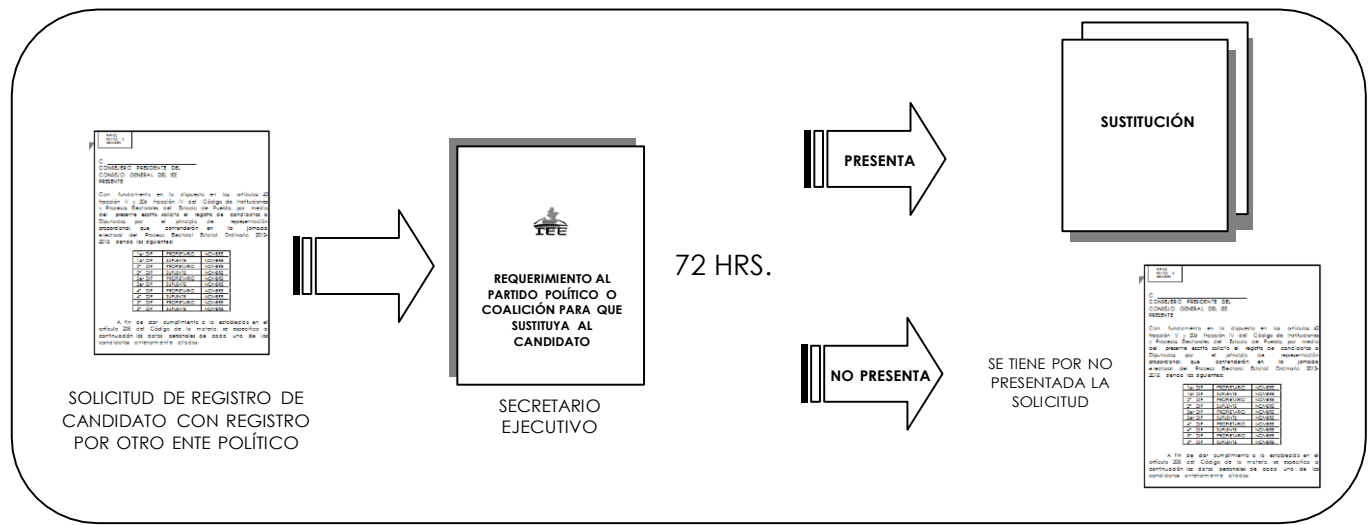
C. ___________
CONSEJERO PRESIDENTE DEL CONSEJO GENERAL DEL IEE
PRESENTE

Con fundamento en lo dispuesto en los artículos 42 fracción V y 206 fracción IV del Código de Instituciones y Procesos Electorales del Estado de Puebla, por medio del presente escrito solicito el registro de candidatos a Diputados por el principio de representación proporcional, que contenderán en la jornada electoral del Proceso Electoral Estatal Ordinario 2013-2013, siendo los siguientes:

| 1er DIP | PROPIETARIO | NOMBRE |
|---|---|---|
| 1er DIP | SUPLENTE | NOMBRE |
| 2° DIP | PROPIETARIO | NOMBRE |
| 2° DIP | SUPLENTE | NOMBRE |
| 3er DIP | PROPIETARIO | NOMBRE |
| 3er DIP | SUPLENTE | NOMBRE |
| 4° DIP | PROPIETARIO | NOMBRE |
| 4° DIP | SUPLENTE | NOMBRE |
| 5° DIP | PROPIETARIO | NOMBRE |
| 5° DIP | SUPLENTE | NOMBRE |

A fin de dar cumplimiento a lo establecido en el artículo 208 del Código de la materia, se especifica a continuación los datos personales de cada uno de los candidatos anteriormente citados.

SOLICITUD DE REGISTRO DE CANDIDATO CON REGISTRO POR OTRO ENTE POLÍTICO

IEE

REQUERIMIENTO AL PARTIDO POLÍTICO O COALICIÓN PARA QUE SUSTITUYA AL CANDIDATO

SECRETARIO EJECUTIVO

72 HRS.

PRESENTA

SUSTITUCIÓN

NO PRESENTA

SE TIENE POR NO PRESENTADA LA SOLICITUD

C. ___________
CONSEJERO PRESIDENTE DEL CONSEJO GENERAL DEL IEE
PRESENTE

Con fundamento en lo dispuesto en los artículos 42 fracción V y 206 fracción IV del Código de Instituciones y Procesos Electorales del Estado de Puebla, por medio del presente escrito solicito el registro de candidatos a Diputados por el principio de representación proporcional, que contenderán en la jornada electoral del Proceso Electoral Estatal Ordinario 2013-2013, siendo los siguientes:

| 1er DIP | PROPIETARIO | NOMBRE |
|---|---|---|
| 1er DIP | SUPLENTE | NOMBRE |
| 2° DIP | PROPIETARIO | NOMBRE |
| 2° DIP | SUPLENTE | NOMBRE |
| 3er DIP | PROPIETARIO | NOMBRE |
| 3er DIP | SUPLENTE | NOMBRE |
| 4° DIP | PROPIETARIO | NOMBRE |
| 4° DIP | SUPLENTE | NOMBRE |
| 5° DIP | PROPIETARIO | NOMBRE |
| 5° DIP | SUPLENTE | NOMBRE |

A fin de dar cumplimiento a lo establecido en el artículo 208 del Código de la materia, se especifica a continuación los datos personales de cada uno de los candidatos anteriormente citados.